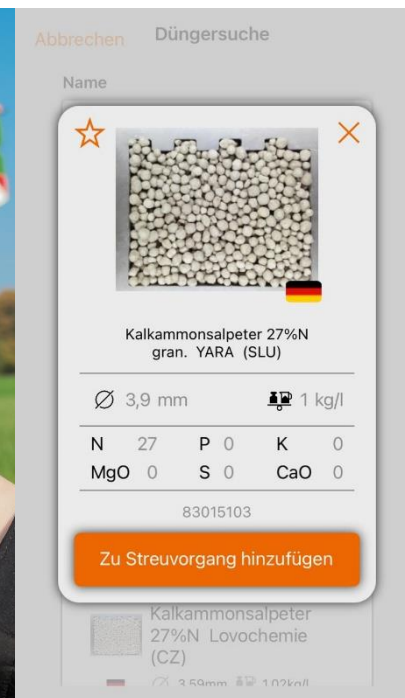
Abbrechen Düngersuche

Name

Kalkammonsalpeter 27%N gran. YARA (SLU)

Ø 3,9 mm

1 kg/l

| N | 27 | P | 0 | K | 0 |
|---|---|---|---|---|---|
| MgO | 0 | S | 0 | CaO | 0 |

83015103

Zu Streuvorgang hinzufügen

Kalkammonsalpeter 27%N Lovochemie (CZ)

Ø 3,59mm 1,02kg/l